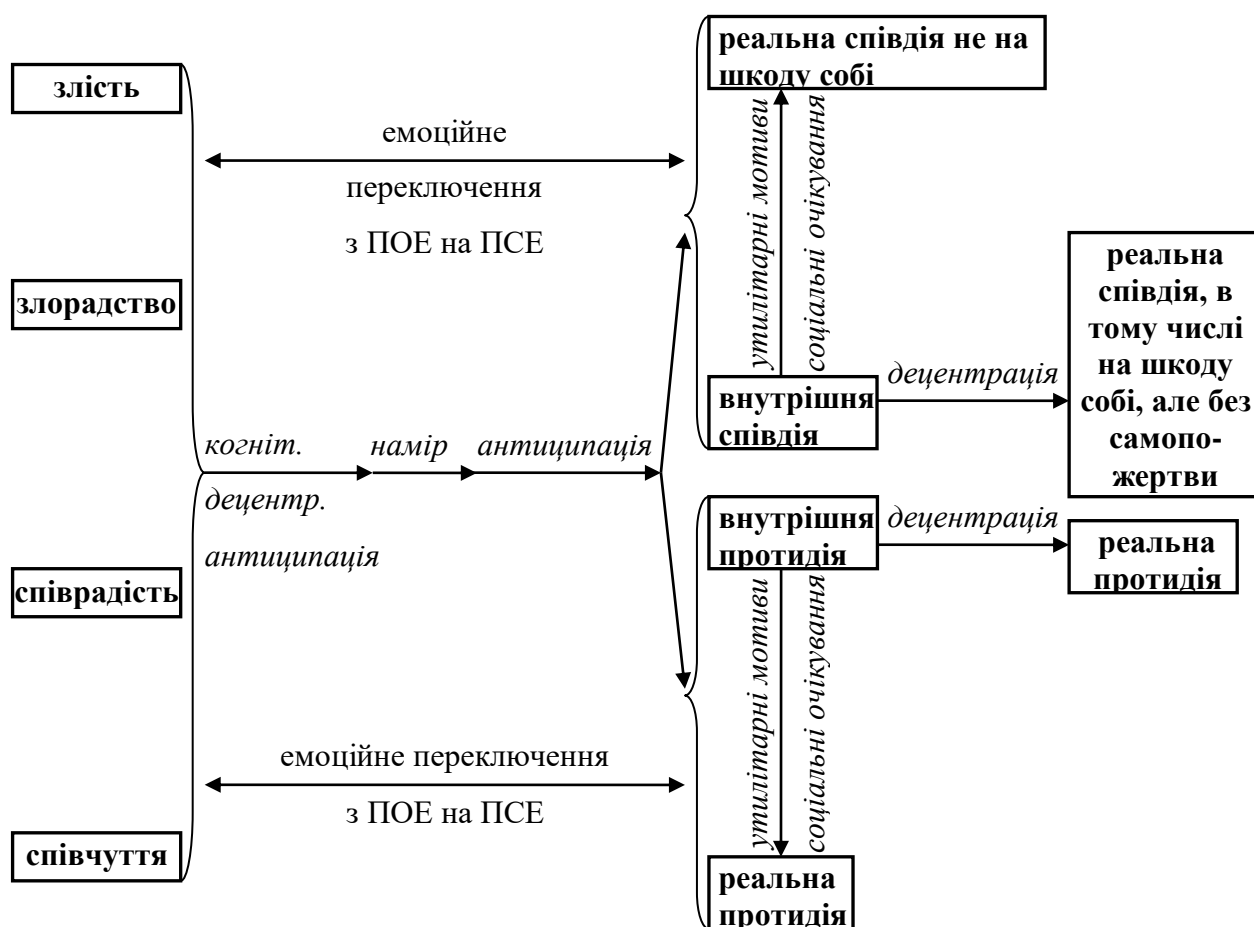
злість

злорадство

співрадість

співчуття

емоційне

переключення

з ПОЕ на ПСЕ

когніт.

децентр.

антиципація

намір

антиципація

емоційне переключення

з ПОЕ на ПСЕ

реальна співдія не на шкоду собі

утилітарні мотиви

соціальні очікування

внутрішня співдія

децентрація

реальна співдія, в тому числі на шкоду собі, але без самопожертви

внутрішня протидія

децентрація

реальна протидія

утилітарні мотиви

соціальні очікування

реальна протидія